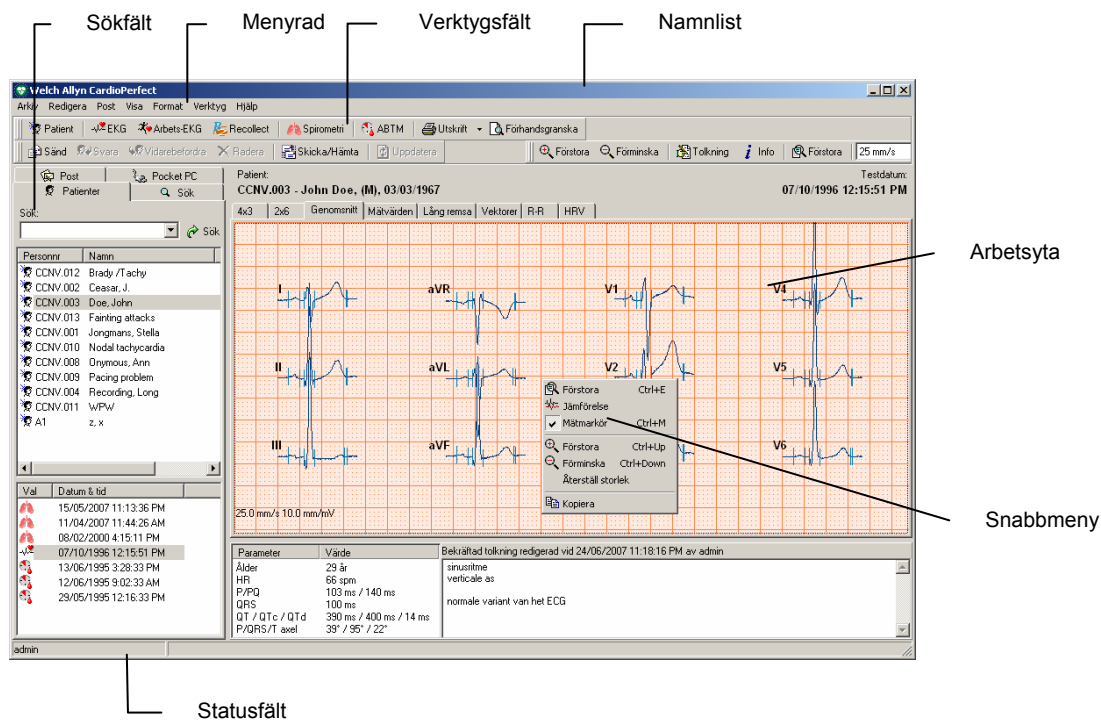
Sökfält
Menyrad
Verktygsfält
Namnlist

Welch Allyn CardioPerfect

Arkiv Redigera Post Visa Format Verktyg Hjälp

Patient EKG Arbets-EKG Recollect Spirometri ABTM Utskrift Förhandsgranska

Sänd Svara Vidarebefordra Radera Skicka/Hämta Uppdatera Förstora Förminska Tolkning Info Förstora 25 mm/s

Post Pocket PC
Patienter Sök

Sök:
Sök

| Personnr | Namn |
|---|---|
| CCNV.012 | Brady /Tachy |
| CCNV.002 | Ceasar, J. |
| CCNV.003 | Doe, John |
| CCNV.013 | Fainting attacks |
| CCNV.001 | Jongmans, Stella |
| CCNV.010 | Nodal tachycardia |
| CCNV.008 | Onymous, Ann |
| CCNV.009 | Pacing problem |
| CCNV.004 | Recording, Long |
| CCNV.011 | WPW |
| A1 | z, x |

| Val | Datum & tid |
|---|---|
| | 15/05/2007 11:13:36 PM |
| | 11/04/2007 11:44:26 AM |
| | 08/02/2000 4:15:11 PM |
| | 07/10/1996 12:15:51 PM |
| | 13/06/1995 3:28:33 PM |
| | 12/06/1995 9:02:33 AM |
| | 29/05/1995 12:16:33 PM |

Patient:
CCNV.003 - John Doe, (M), 03/03/1967
Testdatum:
07/10/1996 12:15:51 PM

4x3 2x6 Genomsnitt Mätvärden Lång remsa Vektorer R-R HRV

I aVR V1 V4
II aVL V2 V5
III aVF V6

25.0 mm/s 10.0 mm/mV

Förstora Ctrl+E
Jämförelse
Mätmarkör Ctrl+M
Förstora Ctrl+Up
Förminska Ctrl+Down
Återställ storlek
Kopiera

Arbetsyta
Snabbmeny

| Parameter | Värde |
|---|---|
| Ålder | 29 år |
| HR | 66 spm |
| P/PQ | 103 ms / 140 ms |
| QRS | 100 ms |
| QT / QTc / QTd | 390 ms / 400 ms / 14 ms |
| P/QRS/T axel | 39° / 95° / 22° |

Bekräftad tolkning redigerad vid 24/06/2007 11:18:16 PM av admin
sinusritme
verticale as

normale variant van het ECG

admin

Statusfält